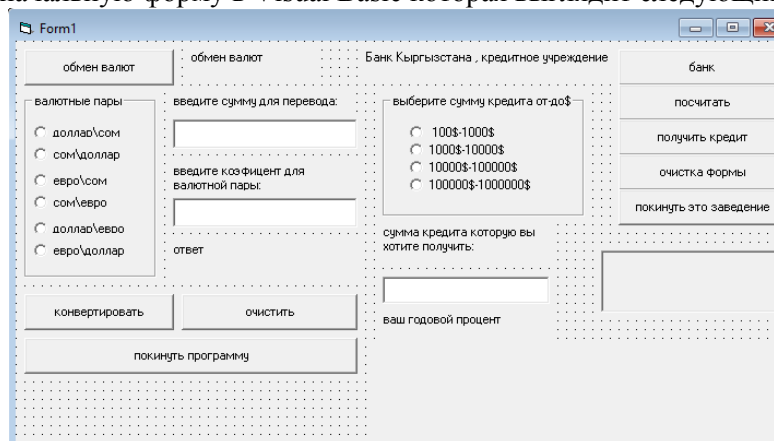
на данную форму в Visual Basic которая выгладит следующим

Form1

обмен валют

обмен валют

Банк Кыргызстана , кредитное учреждение

банк

валютные пары

доллар\сом

сом\доллар

евро\сом

сом\евро

доллар\евро

евро\доллар

введите сумму для перевода:

введите коэфицент для валютной пары:

ответ

выберите сумму кредита от-до$

100$-1000$

1000$-10000$

10000$-100000$

100000$-1000000$

посчитать

получить кредит

очистка формы

покинуть это заведение

сумма кредита которую вы хотите получить:

ваш годовой процент

конвертировать

очистить

покинуть программу